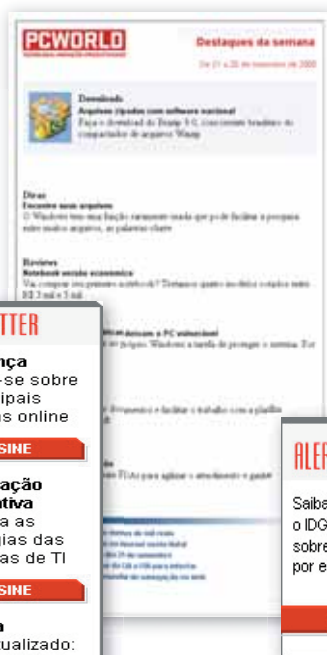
PCWORLD

Destaques da semana

De 21 a 28 de novembro de 2008

Download
Arquivos zipados com software nacional
Faça o download do Bandp 5.0, concorrente brasileiro do compactador de arquivos Winzip

Dicas
Encontre seus arquivos
O Windows tem uma função raramente usada que pode facilitar a pesquisa entre muitos arquivos, as palavras-chave

Reviews
Notebook versão econômica
Vai comprar seu primeiro notebook? Testamos quatro modelos simples entre R$ 3 mil e 5 mil

TTER

nça
-se sobre
ipais
s online

SINE

ação
tiva
a as
gias das
as de TI

SINE

ualizado:

ALE

Saiba
o IDG
sobre
por e